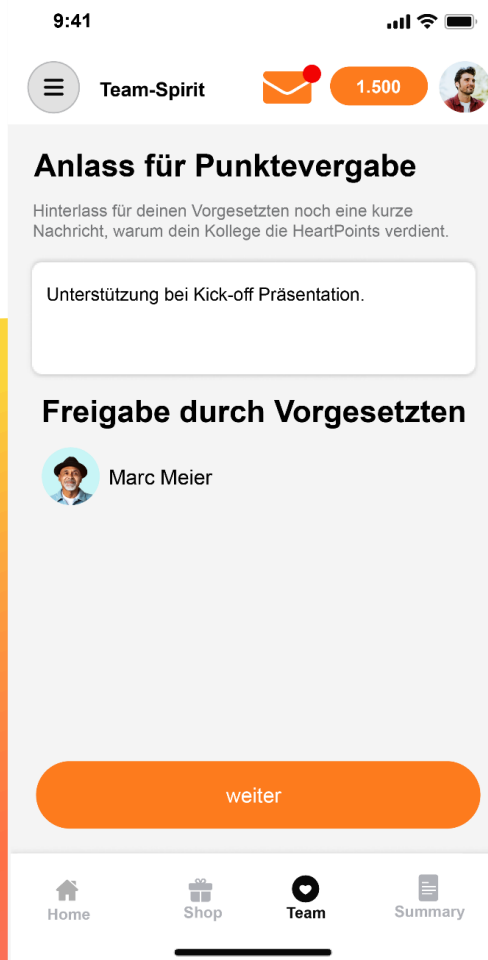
9:41

Team-Spirit

1.500

Anlass für Punktevergabe

Hinterlass für deinen Vorgesetzten noch eine kurze Nachricht, warum dein Kollege die HeartPoints verdient.

Unterstützung bei Kick-off Präsentation.

Freigabe durch Vorgesetzten

Marc Meier

weiter

Home

Shop

Team

Summary